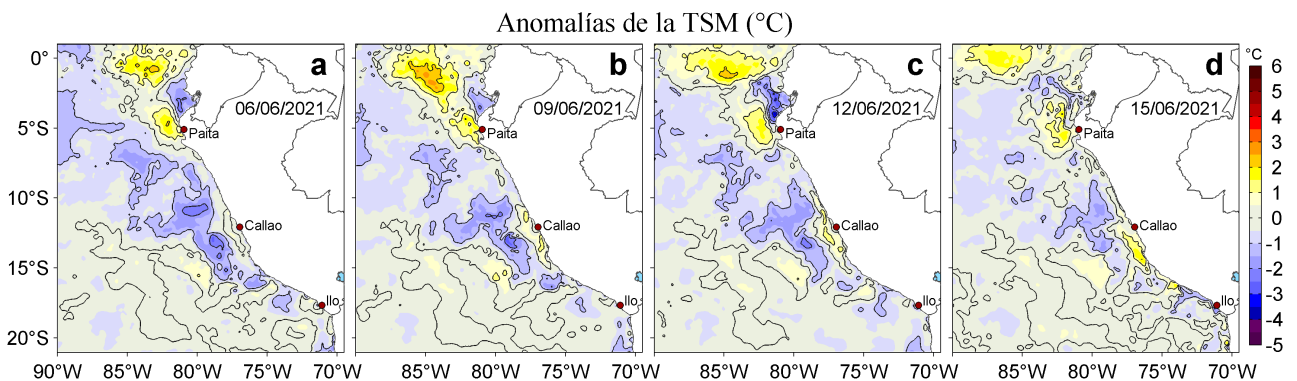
Anomalías de la TSM (°C)

a
06/06/2021
Paita
Callao
Ilo

b
09/06/2021
Paita
Callao
Ilo

c
12/06/2021
Paita
Callao
Ilo

d
15/06/2021
Paita
Callao
Ilo

0°
5°S
10°S
15°S
20°S

90°W 85°W 80°W 75°W 70°W
85°W 80°W 75°W 70°W
85°W 80°W 75°W 70°W
85°W 80°W 75°W 70°W

°C
6
5
4
3
2
1
0
-1
-2
-3
-4
-5